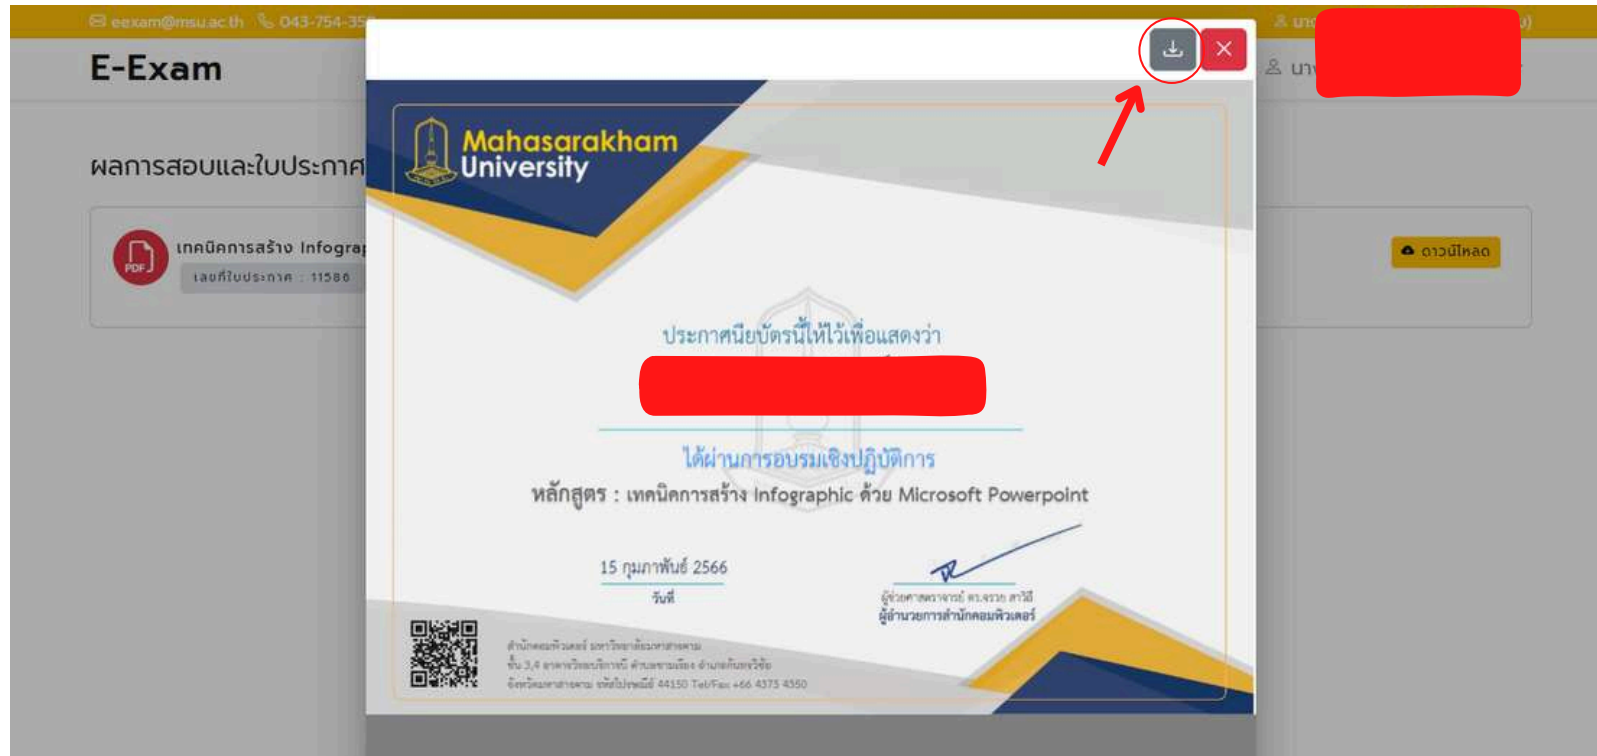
eexam@msu.ac.th 043-754-35

E-Exam

ผลการสอบและใบประกาศ

เทคนิคการสร้าง Infograp

เลขที่ใบประกาศ : 11586

ดาวน์โหลด

Mahasarakham University

ประกาศนียบัตรนี้ให้ไว้เพื่อแสดงว่า

ได้ผ่านการอบรมเชิงปฏิบัติการ

หลักสูตร : เทคนิคการสร้าง Infographic ด้วย Microsoft Powerpoint

15 กุมภาพันธ์ 2566

วันที่

ผู้ช่วยศาสตราจารย์ ดร.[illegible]

ผู้อำนวยการสำนักคอมพิวเตอร์

สำนักคอมพิวเตอร์ มหาวิทยาลัยมหาสารคาม
ชั้น 3,4 อาคารวิทยบริการ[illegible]
จังหวัดมหาสารคาม รหัสไปรษณีย์ 44150 Tel/Fax +66 4375 4550